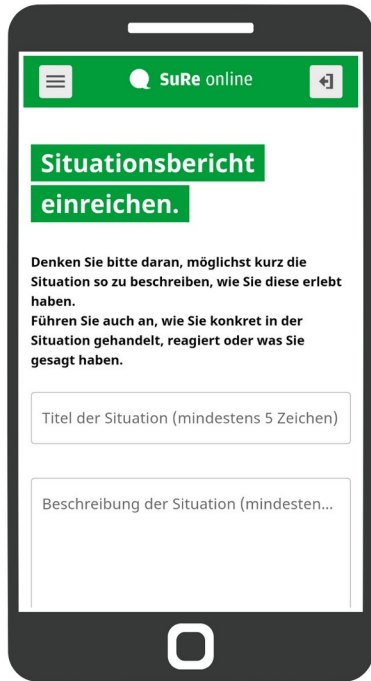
SuRe online

Situationsbericht einreichen.

Denken Sie bitte daran, möglichst kurz die Situation so zu beschreiben, wie Sie diese erlebt haben.
Führen Sie auch an, wie Sie konkret in der Situation gehandelt, reagiert oder was Sie gesagt haben.

Titel der Situation (mindestens 5 Zeichen)

Beschreibung der Situation (mindesten...